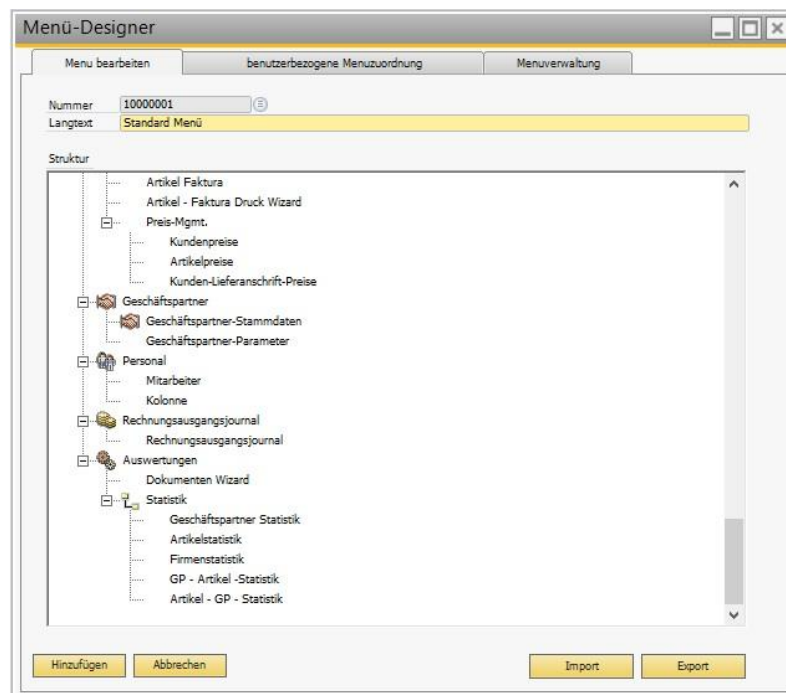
Menü-Designer

Menu bearbeiten | benutzerbezogene Menuzuordnung | Menuverwaltung

Nummer 10000001
Langtext Standard Menü

Struktur

Artikel Faktura
Artikel - Faktura Druck Wizard
Preis-Mgmt.
Kundenpreise
Artikelpreise
Kunden-Lieferanschrift-Preise
Geschäftspartner
Geschäftspartner-Stammdaten
Geschäftspartner-Parameter
Personal
Mitarbeiter
Kolonne
Rechnungsausgangsjournal
Rechnungsausgangsjournal
Auswertungen
Dokumenten Wizard
Statistik
Geschäftspartner Statistik
Artikelstatistik
Firmenstatistik
GP - Artikel -Statistik
Artikel - GP - Statistik

Hinzufügen | Abbrechen | Import | Export